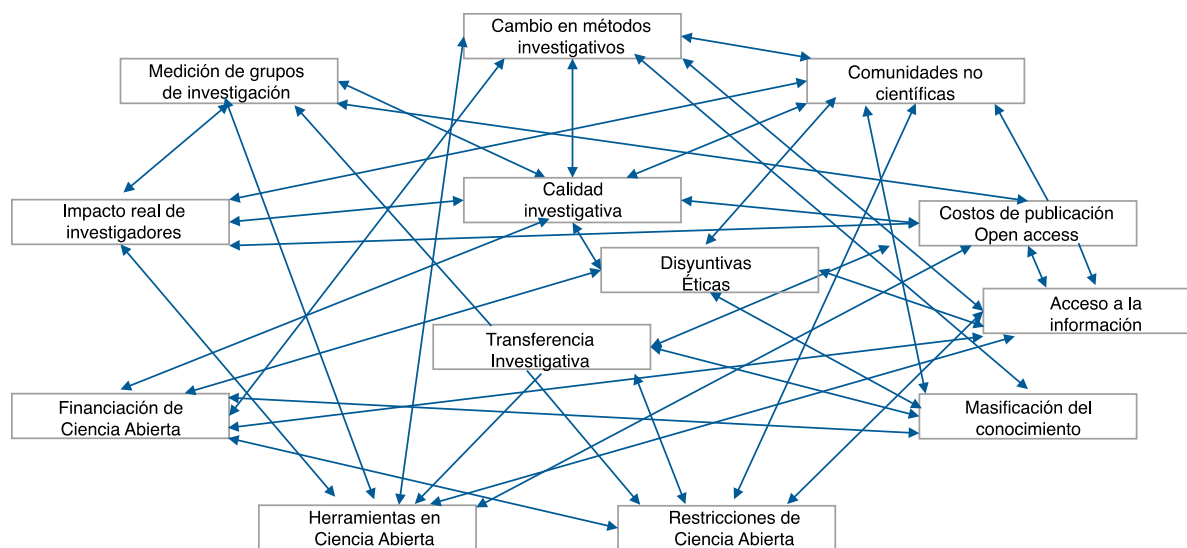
Cambio en métodos investigativos

Medición de grupos de investigación

Comunidades no científicas

Impacto real de investigadores

Calidad investigativa

Costos de publicación Open access

Disyuntivas Éticas

Acceso a la información

Transferencia Investigativa

Financiación de Ciencia Abierta

Masificación del conocimiento

Herramientas en Ciencia Abierta

Restricciones de Ciencia Abierta